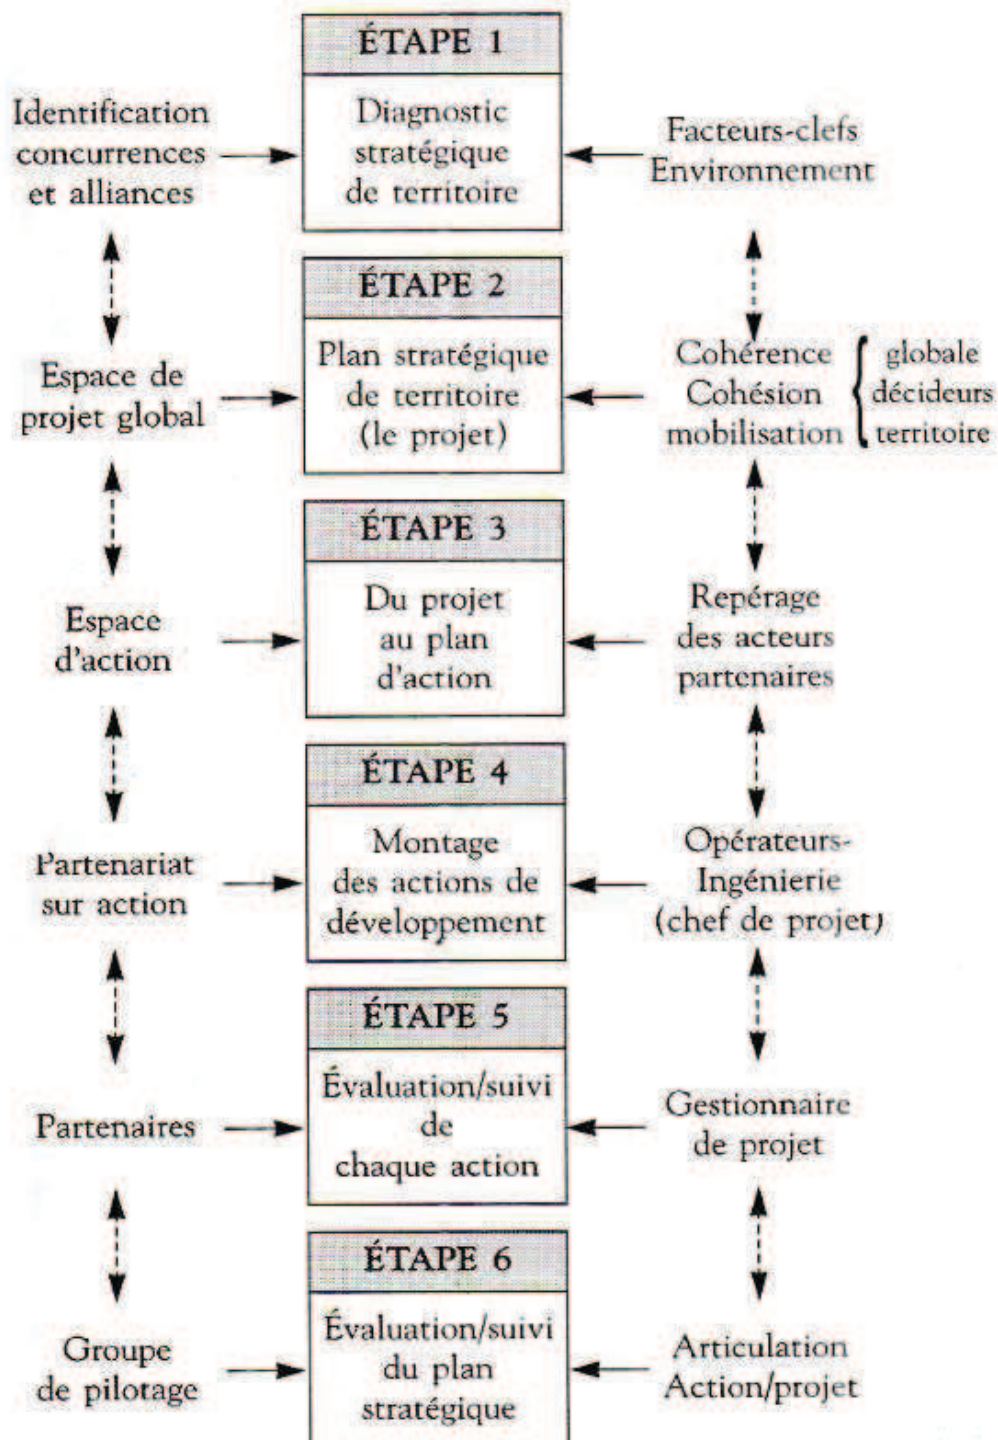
ÉTAPE 1

Identification concurrences et alliances

Diagnostic stratégique de territoire

Facteurs-clefs Environnement

ÉTAPE 2

Espace de projet global

Plan stratégique de territoire (le projet)

Cohérence Cohésion mobilisation

globale décideurs territoire

ÉTAPE 3

Espace d'action

Du projet au plan d'action

Repérage des acteurs partenaires

ÉTAPE 4

Partenariat sur action

Montage des actions de développement

Opérateurs-Ingénierie (chef de projet)

ÉTAPE 5

Partenaires

Évaluation/suivi de chaque action

Gestionnaire de projet

ÉTAPE 6

Groupe de pilotage

Évaluation/suivi du plan stratégique

Articulation Action/projet